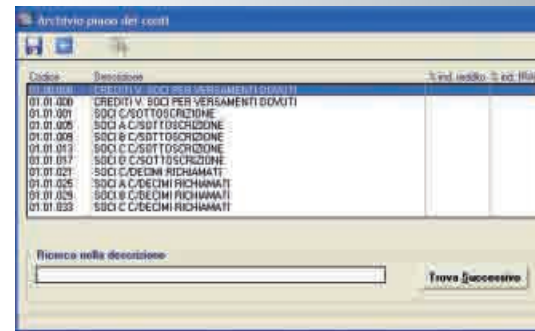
Archivio piano dei conti

| Codice | Descrizione | % ind. reddito | % ind. IVA |
|---|---|---|---|
| 01.00.000 | CREDITI V. SOCI PER VERSAMENTI DOVUTI | | |
| 01.01.000 | CREDITI V. SOCI PER VERSAMENTI DOVUTI | | |
| 01.01.001 | SOCI C/SOTTOSCRIZIONE | | |
| 01.01.005 | SOCI A C/SOTTOSCRIZIONE | | |
| 01.01.009 | SOCI B C/SOTTOSCRIZIONE | | |
| 01.01.013 | SOCI C C/SOTTOSCRIZIONE | | |
| 01.01.017 | SOCI D C/SOTTOSCRIZIONE | | |
| 01.01.021 | SOCI C/DECIMI RICHIAMATI | | |
| 01.01.025 | SOCI A C/DECIMI RICHIAMATI | | |
| 01.01.029 | SOCI B C/DECIMI RICHIAMATI | | |
| 01.01.033 | SOCI C C/DECIMI RICHIAMATI | | |

Ricerca nella descrizione

Trova Successivo